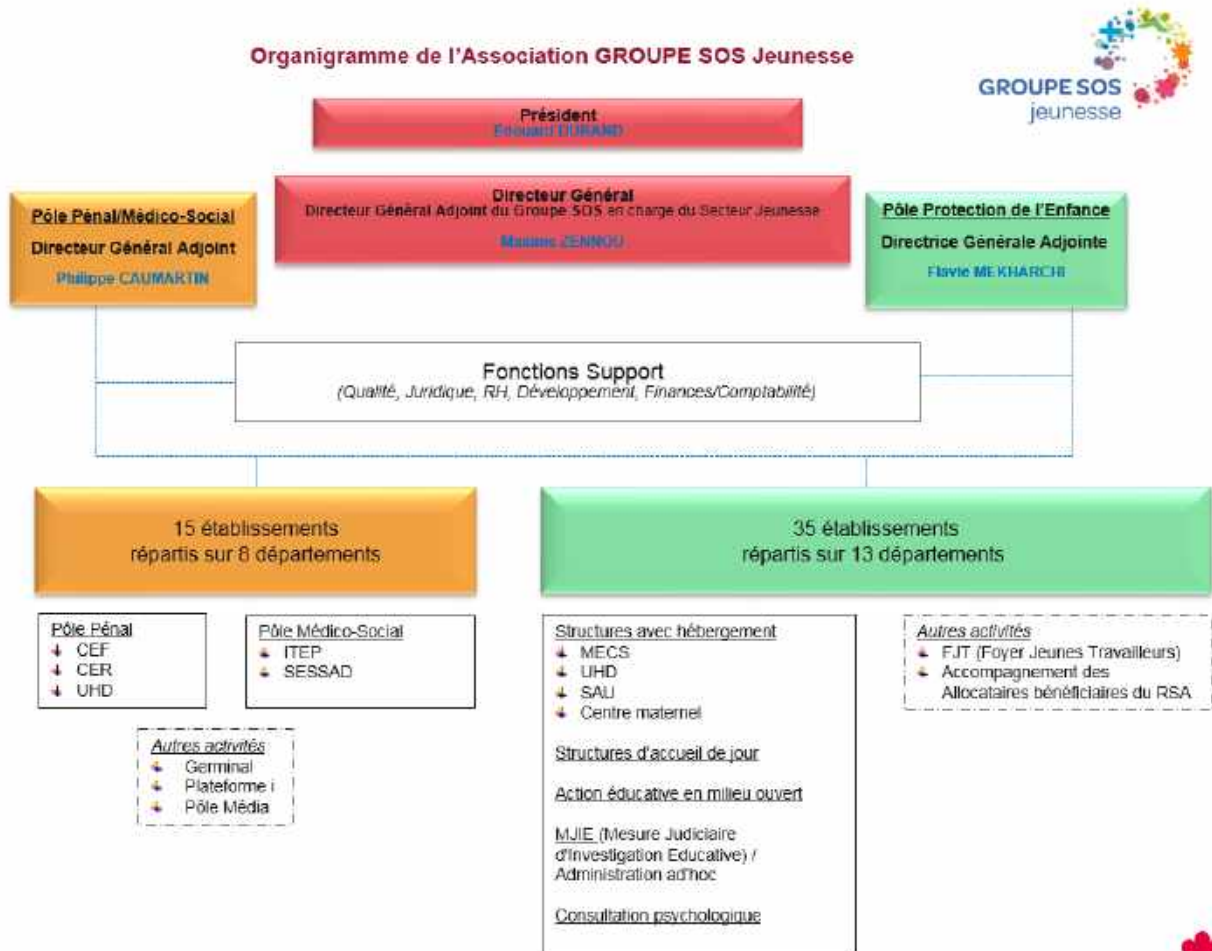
Organigramme de l'Association GROUPE SOS Jeunesse

GROUPE SOS jeunesse

Président
Edouard DURAND

Directeur Général
Directeur Général Adjoint du Groupe SOS en charge du Secteur Jeunesse
Maxime ZENNOU

Pôle Pénal/Médico-Social
Directeur Général Adjoint
Philippe CAUMARTIN

Pôle Protection de l'Enfance
Directrice Générale Adjointe
Flavie MEKHARCHI

Fonctions Support
(Qualité, Juridique, RH, Développement, Finances/Comptabilité)

15 établissements répartis sur 8 départements

35 établissements répartis sur 13 départements

Pôle Pénal
CEF
CER
UHD

Pôle Médico-Social
ITEP
SESSAD

Autres activités
Germinal
Plateforme i
Pôle Média

Structures avec hébergement
MECS
UHD
SAU
Centre maternel

Structures d'accueil de jour

Action éducative en milieu ouvert

MJIE (Mesure Judiciaire d'Investigation Educative) / Administration ad'hoc

Consultation psychologique

Autres activités
FJT (Foyer Jeunes Travailleurs)
Accompagnement des Allocataires bénéficiaires du RSA